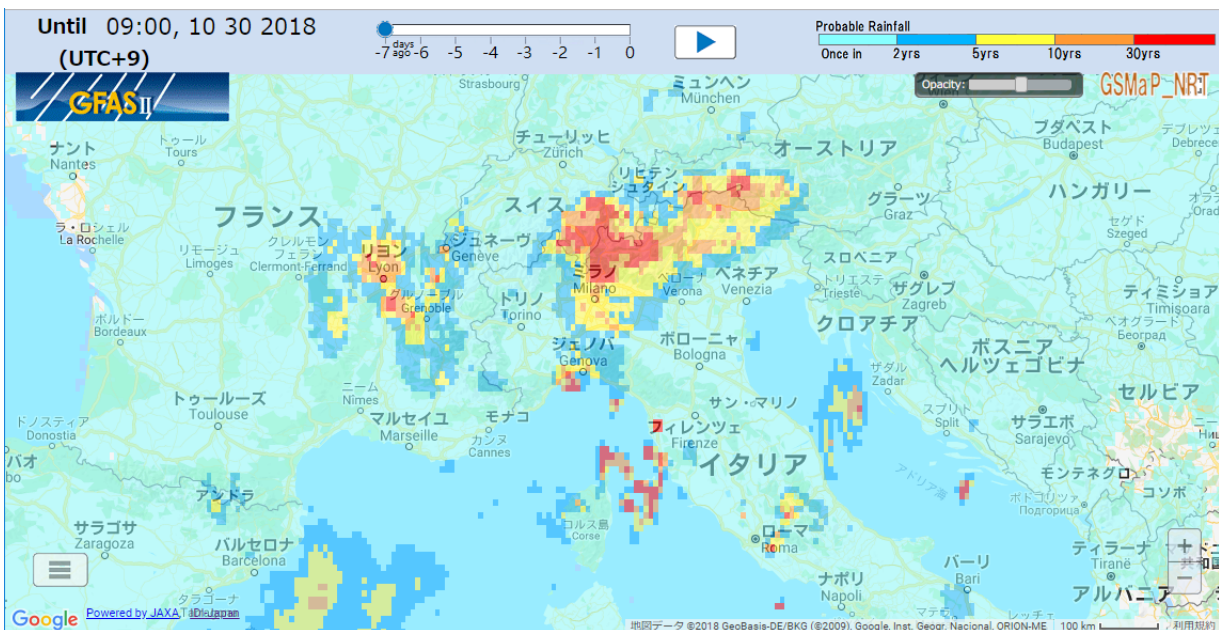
Until 09:00, 10 30 2018
(UTC+9)

days ago
-7 -6 -5 -4 -3 -2 -1 0

Probable Rainfall
Once in 2yrs 5yrs 10yrs 30yrs

GFAS II

Opacity:

GSMaP_NRT

ミュンヘン
München
Strasbourg
チューリッヒ
Zürich
オーストリア
ブダペスト
Budapest
デブレツェ
Debrece
ナント
Nantes
トゥール
Tours
リヒテンシュタイン
グラーツ
Graz
ハンガリー
フランス
スイス
ラ・ロシェル
La Rochelle
リモージュ
Limoges
クレルモンフェラン
Clermont-Ferrand
リヨン
Lyon
ジュネーヴ
Genève
ミラノ
Milano
ヴェローナ
Verona
ベネチア
Venezia
スロベニア
トリエステ
Trieste
ザグレブ
Zagreb
セゲド
Szeged
ティミショア
Timișoara
ボルドー
Bordeaux
グルノーブル
Grenoble
トリノ
Torino
クロアチア
ベオグラード
Београд
ジェノバ
Genova
ボローニャ
Bologna
ボスニア
ヘルツェゴビナ
トゥールーズ
Toulouse
ニーム
Nimes
ザダル
Zadar
セルビア
マルセイユ
Marseille
モナコ
サン・マリノ
スプリト
Split
サラエボ
Sarajevo
ドノスティア
Donostia
カンヌ
Cannes
フィレンツェ
Firenze
ビルバオ
イタリア
モンテネグロ
アドリア海
ポドゴリツァ
Подгорица
コソボ
アンドラ
サラゴサ
Zaragoza
コルス島
Corse
ローマ
Roma
バルセロナ
Barcelona
バーリ
Bari
ティラーナ
Tiranë
ナポリ
Napoli
アルバニア
タラゴナ
Google
Powered by JAXA
地図データ ©2018 GeoBasis-DE/BKG (©2009), Google, Inst. Geogr. Nacional, ORION-ME
100 km
利用規約